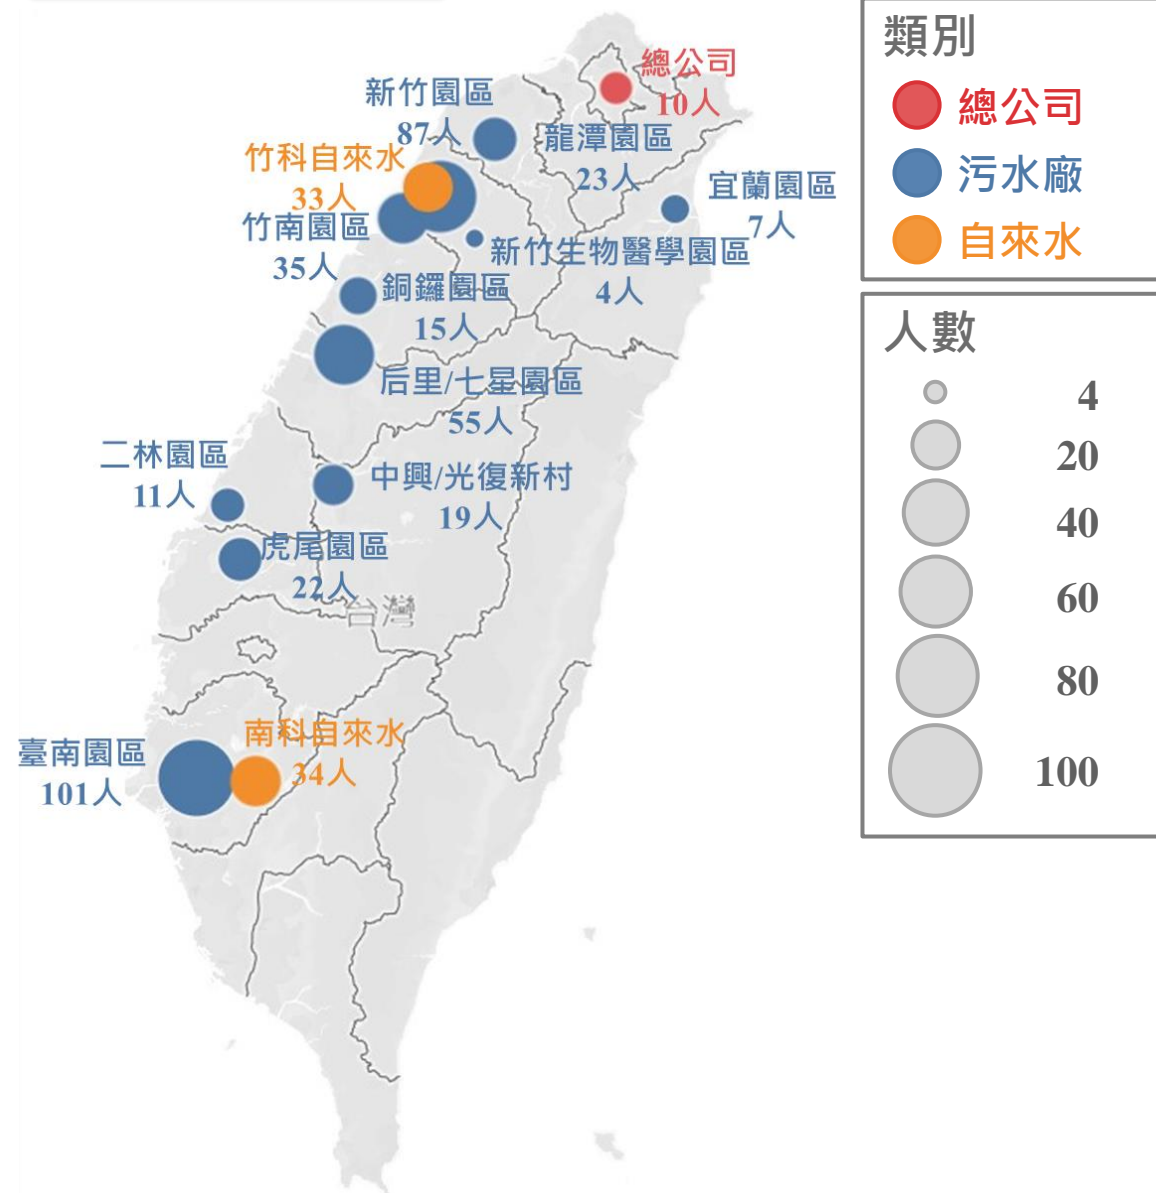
總公司
10人
新竹園區
87人
龍潭園區
23人
竹科自來水
33人
宜蘭園區
7人
竹南園區
35人
新竹生物醫學園區
4人
銅鑼園區
15人
后里/七星園區
55人
二林園區
11人
中興/光復新村
19人
虎尾園區
22人
台灣
臺南園區
101人
南科自來水
34人

類別
總公司
污水廠
自來水

人數
4
20
40
60
80
100